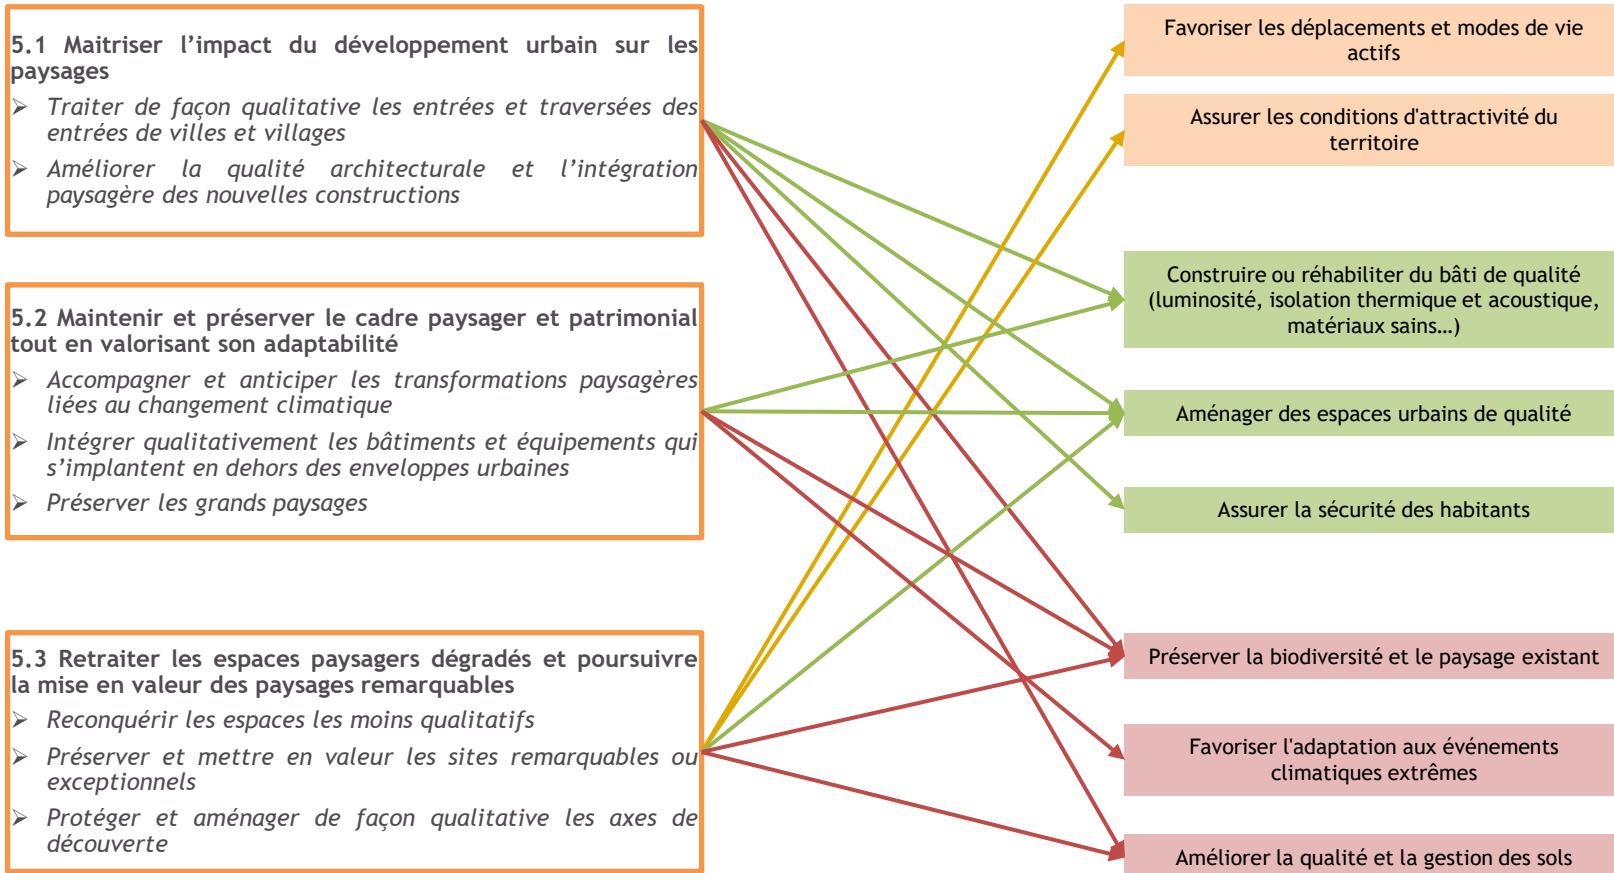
5.1 Maitriser l’impact du développement urbain sur les paysages

➢ Traiter de façon qualitative les entrées et traversées des entrées de villes et villages

➢ Améliorer la qualité architecturale et l’intégration paysagère des nouvelles constructions

5.2 Maintenir et préserver le cadre paysager et patrimonial tout en valorisant son adaptabilité

➢ Accompagner et anticiper les transformations paysagères liées au changement climatique

➢ Intégrer qualitativement les bâtiments et équipements qui s’implantent en dehors des enveloppes urbaines

➢ Préserver les grands paysages

5.3 Retraiter les espaces paysagers dégradés et poursuivre la mise en valeur des paysages remarquables

➢ Reconquérir les espaces les moins qualitatifs

➢ Préserver et mettre en valeur les sites remarquables ou exceptionnels

➢ Protéger et aménager de façon qualitative les axes de découverte

Favoriser les déplacements et modes de vie actifs

Assurer les conditions d'attractivité du territoire

Construire ou réhabiliter du bâti de qualité (luminosité, isolation thermique et acoustique, matériaux sains…)

Aménager des espaces urbains de qualité

Assurer la sécurité des habitants

Préserver la biodiversité et le paysage existant

Favoriser l'adaptation aux événements climatiques extrêmes

Améliorer la qualité et la gestion des sols